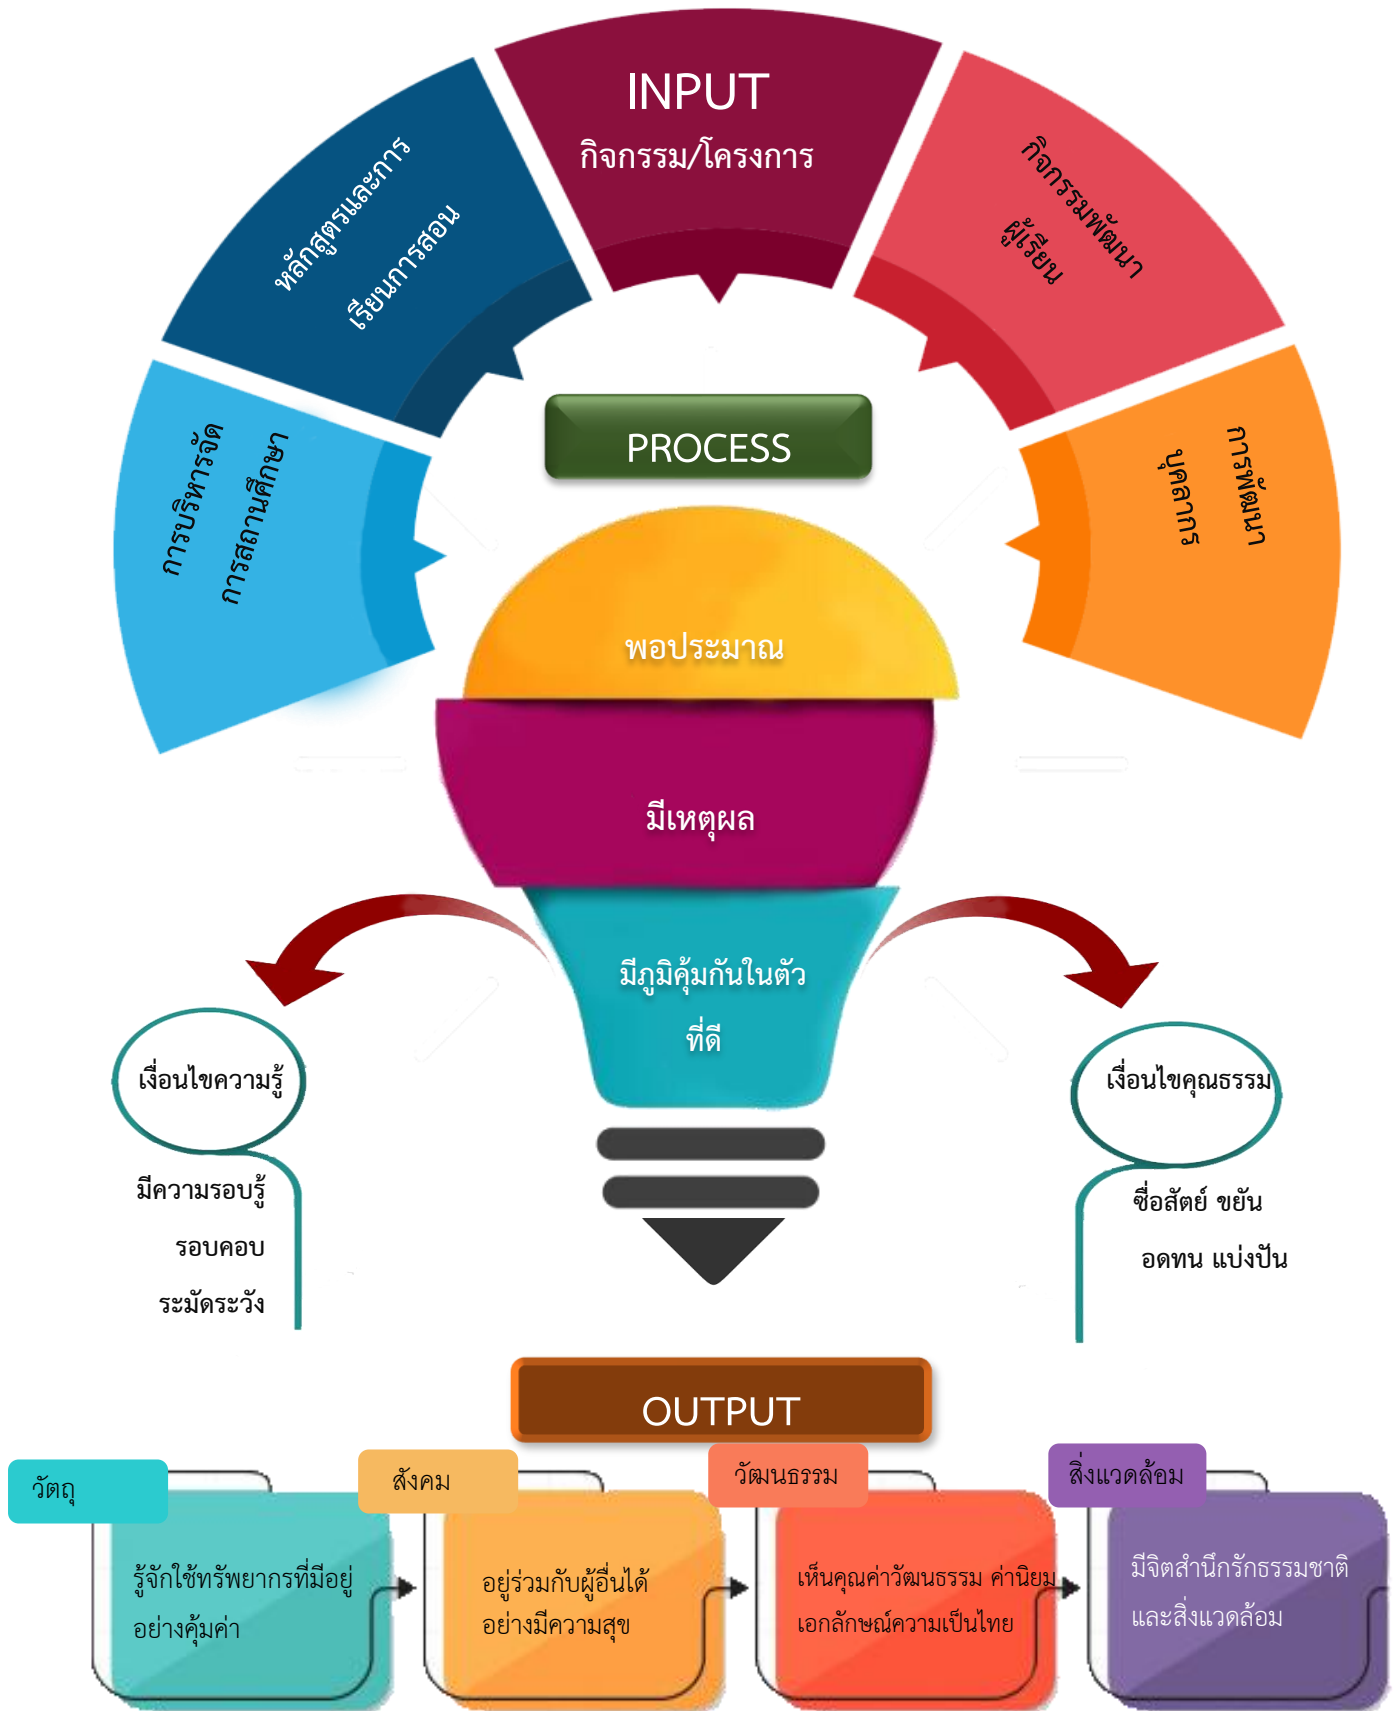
INPUT
กิจกรรม/โครงการ

หลักสูตรและการเรียนการสอน

กิจกรรมพัฒนาผู้เรียน

การบริหารจัดการสถานศึกษา

การพัฒนาบุคลากร

PROCESS

พอประมาณ

มีเหตุผล

มีภูมิคุ้มกันในตัวที่ดี

เงื่อนไขความรู้

มีความรอบรู้
รอบคอบ
ระมัดระวัง

เงื่อนไขคุณธรรม

ซื่อสัตย์ ขยัน
อดทน แบ่งปัน

OUTPUT

วัตถุ
รู้จักใช้ทรัพยากรที่มีอยู่อย่างคุ้มค่า

สังคม
อยู่ร่วมกับผู้อื่นได้อย่างมีความสุข

วัฒนธรรม
เห็นคุณค่าวัฒนธรรม ค่านิยม เอกลักษณ์ความเป็นไทย

สิ่งแวดล้อม
มีจิตสำนึกรักธรรมชาติและสิ่งแวดล้อม